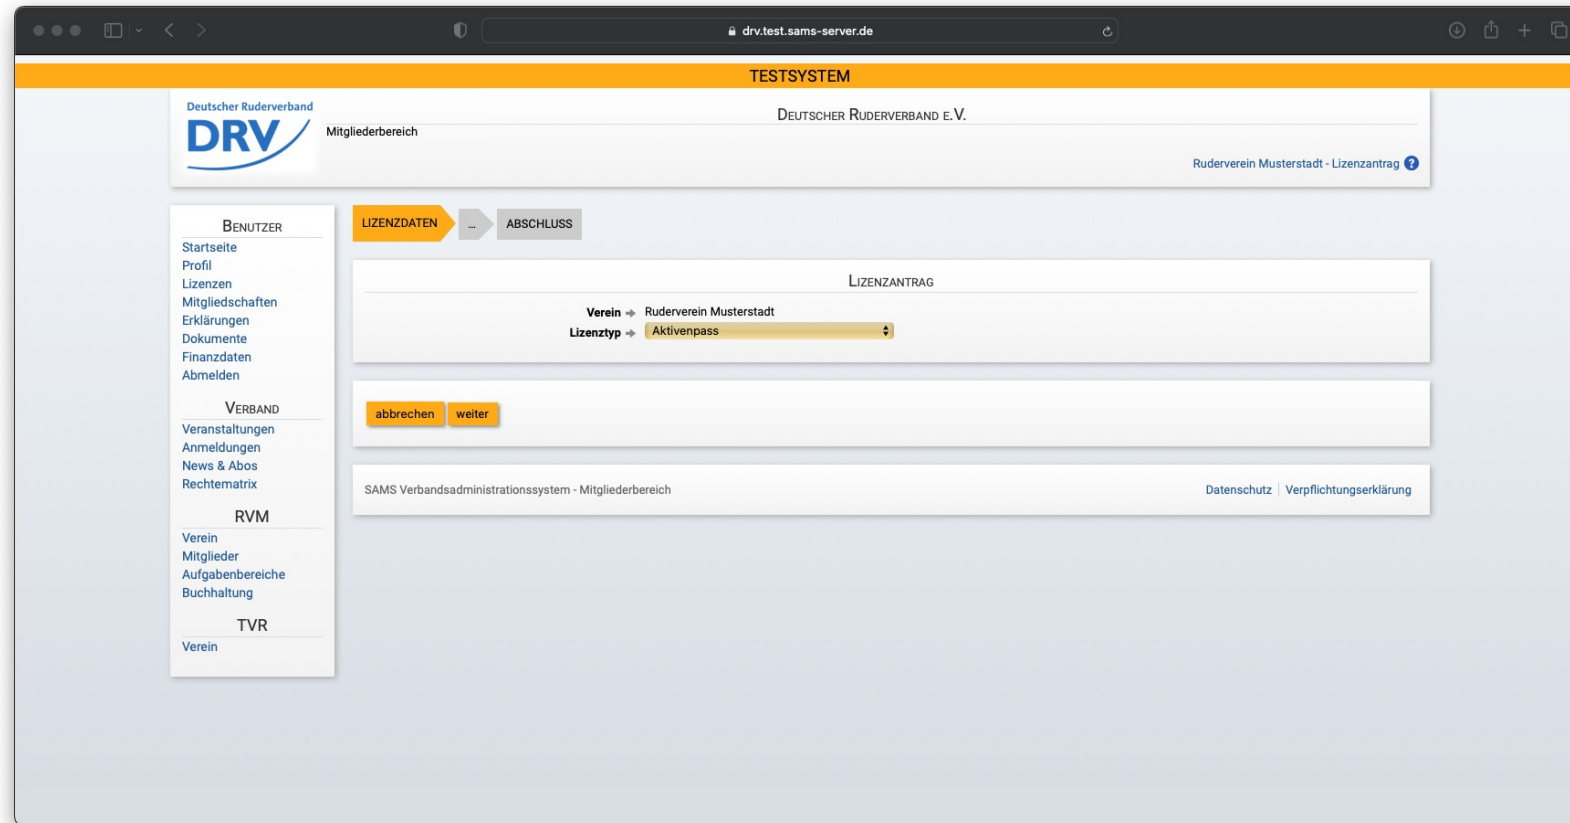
drv.test.sams-server.de

TESTSYSTEM

Deutscher Ruderverband
DRV

Mitgliederbereich

Deutscher Ruderverband e.V.

Ruderverein Musterstadt - Lizenzantrag ?

Benutzer
Startseite
Profil
Lizenzen
Mitgliedschaften
Erklärungen
Dokumente
Finanzdaten
Abmelden

Verband
Veranstaltungen
Anmeldungen
News & Abos
Rechtematrix

RVM
Verein
Mitglieder
Aufgabenbereiche
Buchhaltung

TVR
Verein

LIZENZDATEN ... ABSCHLUSS

Lizenzantrag

Verein → Ruderverein Musterstadt
Lizenztyp → Aktivenpass

abbrechen weiter

SAMS Verbandsadministrationssystem - Mitgliederbereich

Datenschutz | Verpflichtungserklärung